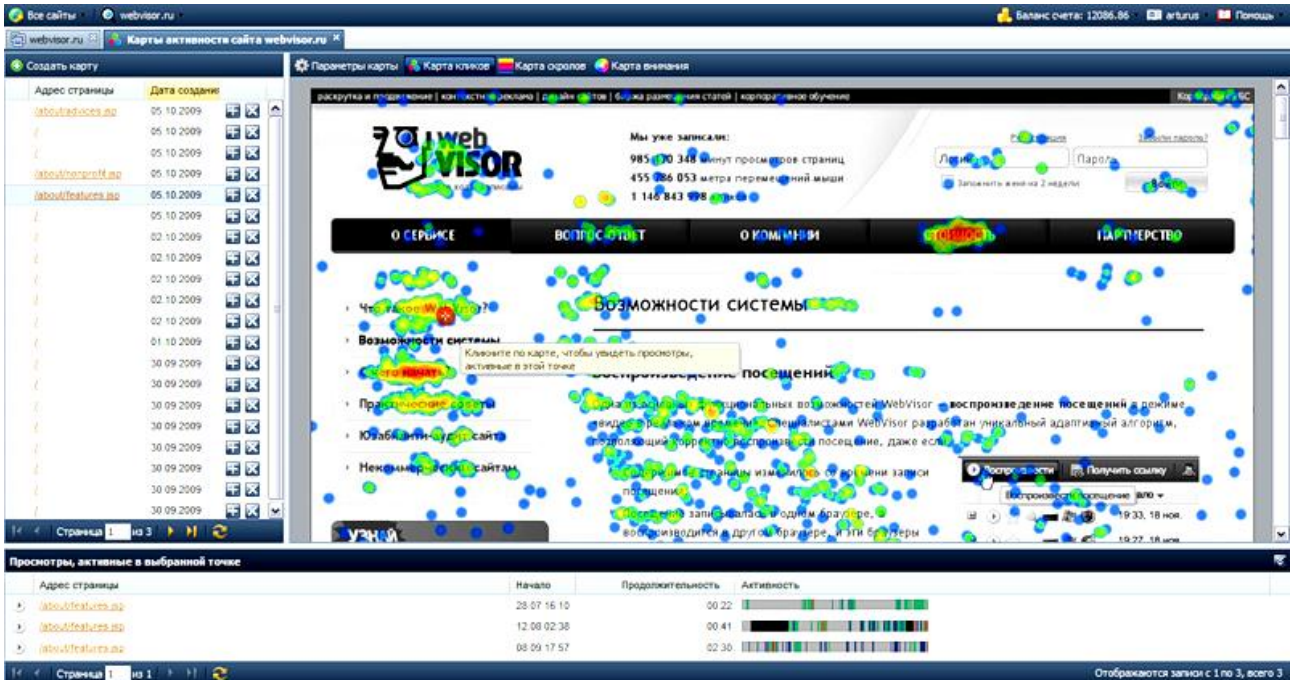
Все сайты | webvisor.ru | Баланс счета: 12086.86 | arturus | Помощь

webvisor.ru | Карты активности сайта webvisor.ru ×

Создать карту

| Адрес страницы | Дата создания |
|---|---|
| /about/advices.jsp | 05.10.2009 |
| / | 05.10.2009 |
| / | 05.10.2009 |
| /about/nonprofit.jsp | 05.10.2009 |
| /about/features.jsp | 05.10.2009 |
| / | 05.10.2009 |
| / | 02.10.2009 |
| / | 02.10.2009 |
| / | 02.10.2009 |
| / | 02.10.2009 |
| / | 02.10.2009 |
| / | 01.10.2009 |
| / | 30.09.2009 |
| / | 30.09.2009 |
| / | 30.09.2009 |
| / | 30.09.2009 |
| / | 30.09.2009 |
| / | 30.09.2009 |
| / | 30.09.2009 |
| / | 30.09.2009 |
| / | 30.09.2009 |

Страница 1 из 3

Параметры карты | Карта кликов | Карта скролов | Карта внимания

раскрутка и продвижение | контекстная реклама | дизайн сайтов | биржа размещения статей | корпоративное обучение

web VISOR

Мы уже записали:
985 170 348 минут просмотров страниц
455 086 053 метра перемещений мыши
1 146 843 998 кликов

Регистрация | Забыли пароль?
Логин | Пароль
Запомнить меня на 2 недели
Войти

О СЕРВИСЕ | ВОПРОС-ОТВЕТ | О КОМПАНИИ | СТОИМОСТЬ | ПАРТНЕРСТВО

Что такое WebVisor?
Возможности системы
С чего начать
Практические советы
Юзабилити-аудит сайта
Некоммерческим сайтам

Кликните по карте, чтобы увидеть просмотры, активные в этой точке

Возможности системы

Воспроизведение посещений

Одной из основных функциональных возможностей WebVisor – воспроизведение посещений в режиме видео в реальном времени. Специалистами WebVisor разработан уникальный адаптивный алгоритм, позволяющий корректно воспроизвести посещение, даже если:

содержимое страницы изменилось со времени записи посещения;
посещение записывалось в одном браузере, а воспроизводится в другом браузере, и эти браузеры

Воспроизвести | Получить ссылку
Воспроизвести посещение
19:33, 18 ноя.
19:27, 18 ноя.

УЗНАЙ

Просмотры, активные в выбранной точке

| Адрес страницы | Начало | Продолжительность | Активность |
|---|---|---|---|
| /about/features.jsp | 28.07 16:10 | 00:22 | |
| /about/features.jsp | 12.08 02:38 | 00:41 | |
| /about/features.jsp | 08.09 17:57 | 02:30 | |

Страница 1 из 1

Отображаются записи с 1 по 3, всего 3